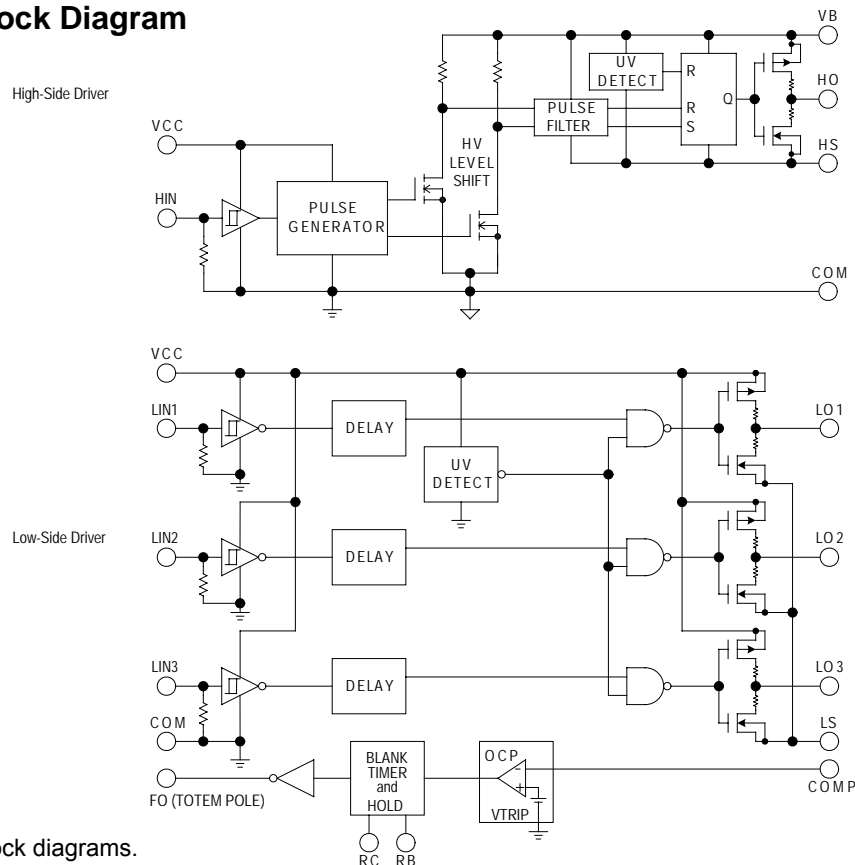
ock Diagram

High-Side Driver

VB
UV DETECT
R
R
S
Q
HO
PULSE FILTER
HS
VCC
HV LEVEL SHIFT
HIN
PULSE GENERATOR
COM

Low-Side Driver

VCC
LIN1
DELAY
LO1
UV DETECT
LIN2
DELAY
LO2
LIN3
DELAY
LO3
COM
LS
BLANK TIMER and HOLD
OCP
+
VTRIP
FO (TOTEM POLE)
COMP
RC RB

ock diagrams.